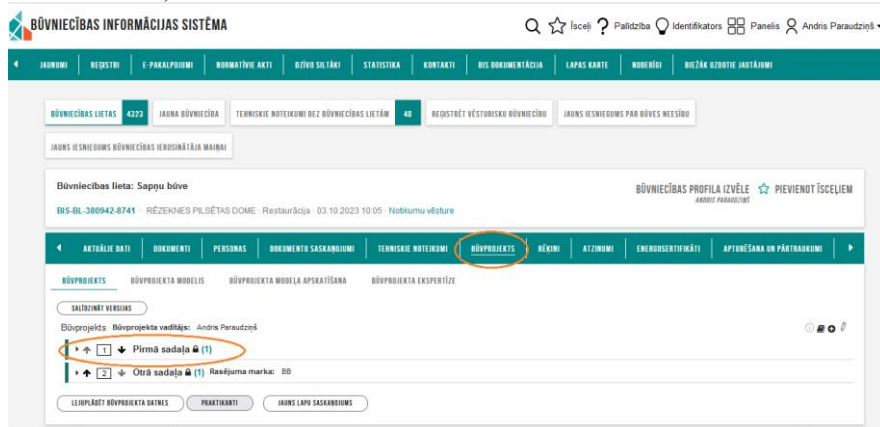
BŪVNIECĪBAS INFORMĀCIJAS SISTĒMA

Īsceļi Palīdzība Identifikators Panelis Andris Paraudziņš

JAUNUMI REĢISTRI E-PAKALPOJUMI NORMATĪVIE AKTI DZĪVES SITUĀCIJAS STATISTIKA KONTAKTI BIS DOKUMENTĀCIJA LAPAS KARTE NODERĪGI BIEŽĀK UZDOTIE JAUTĀJUMI

BŪVNIECĪBAS LIETAS 4323 JAUNA BŪVNIECĪBA TEHNISKIE NOTEIKUMI BEZ BŪVNIECĪBAS LIETĀM 40 REĢISTRĒT VĒSTURISKU BŪVNIECĪBU JAUNS IESNIEGUMS PAR BŪVES NEESĪBU

JAUNS IESNIEGUMS BŪVNIECĪBAS IEROSINĀTĀJA MAIŅAI

Būvniecības lieta: Sapņu būve

BIS-BL-380942-8741 · RĒZEKNES PILSĒTAS DOME · Restaurācija · 03.10.2023 10:05 · Notikumu vēsture

BŪVNIECĪBAS PROFILA IZVĒLE ANDRIS PARAUDZIŅŠ PIEVIENOT ĪSCEĻIEM

AKTUĀLIE DATI DOKUMENTI PERSONAS DOKUMENTU SASKAŅOJUMI TEHNISKIE NOTEIKUMI BŪVPROJEKTS RĒĶINI ATZINUMI ENERGOSERTIFIKĀTI APTURĒŠANA UN PĀRTRAUKUMI

BŪVPROJEKTS BŪVPROJEKTA MODELIS BŪVPROJEKTA MODEĻA APSKATĪŠANA BŪVPROJEKTA EKSPERTĪZE

SALĪDZINĀT VERSIJAS

Būvprojekts Būvprojekta vadītājs: Andris Paraudziņš

1 Pirmā sadaļa (1)

2 Otrā sadaļa (1) Rasējuma marka: BB

LEJUPLĀDĒT BŪVPROJEKTA DATNES PRAKTIKANTI JAUNS LAPU SASKAŅOJUMS